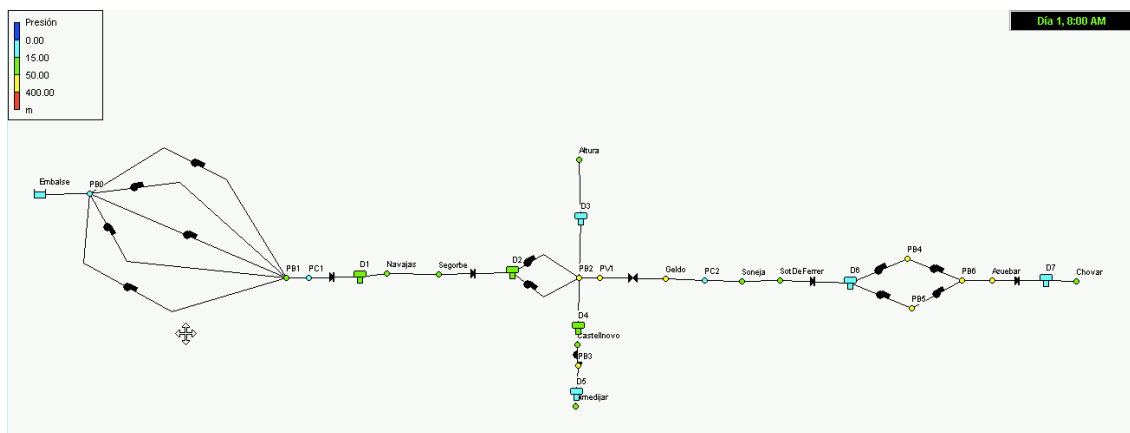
Presión
0.00
15.00
50.00
400.00
m

Día 1, 8:00 AM

Embalse
PB0
PB1
PC1
D1
Navajas
Segorbe
D2
PB2
PV1
Altura
D3
D4
Castellnovo
PB3
D5
Jérica
Geldo
PC2
Soneja
SotDeFerrer
D6
PB4
PB5
PB6
Azuebar
D7
Chovar